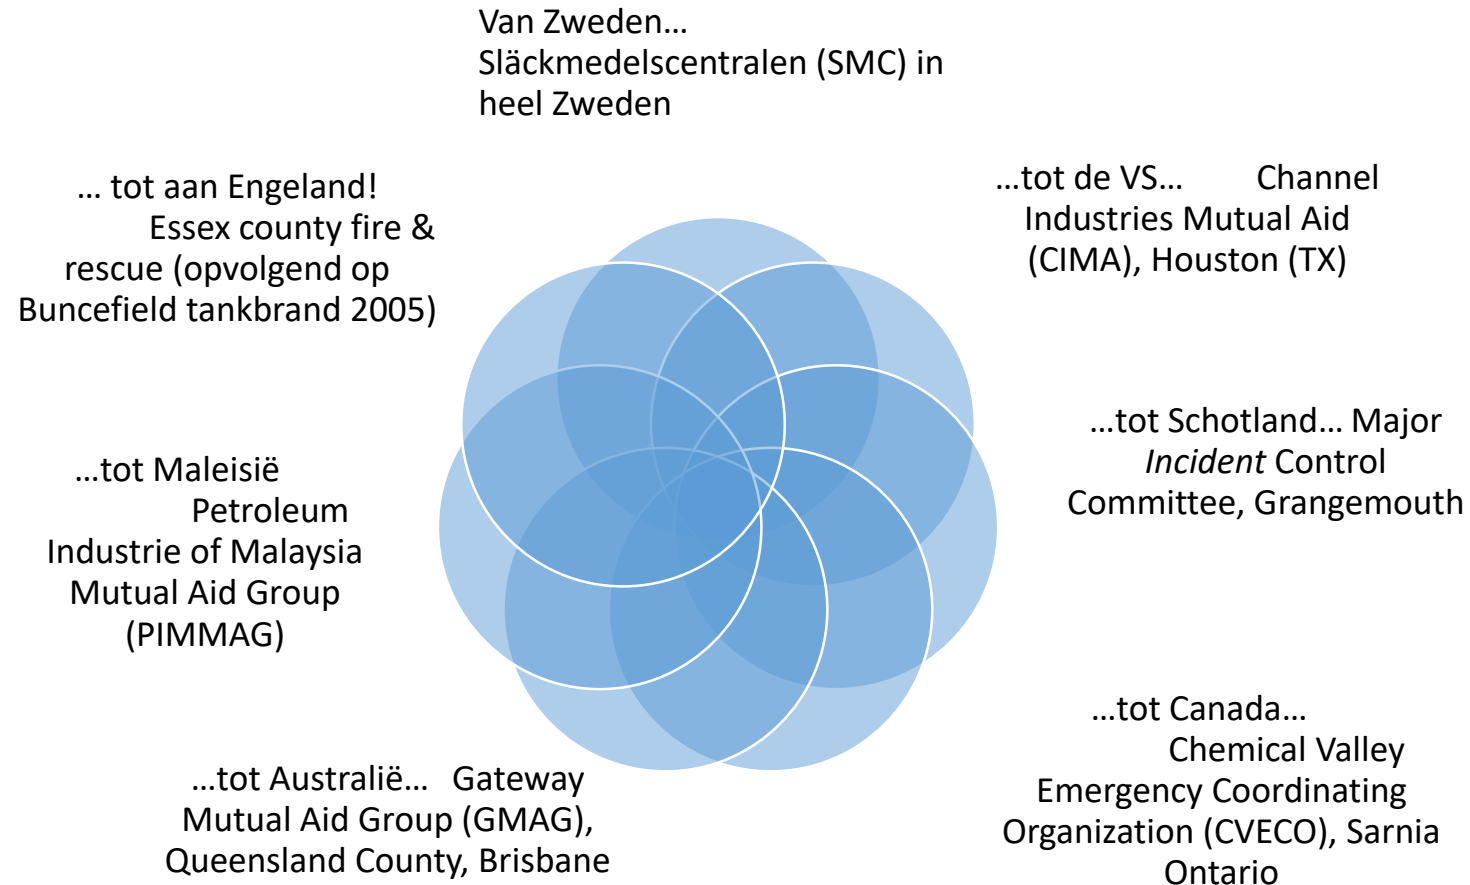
Van Zweden… Släckmedelscentralen (SMC) in heel Zweden

…tot de VS… Channel Industries Mutual Aid (CIMA), Houston (TX)

…tot Schotland… Major *Incident* Control Committee, Grangemouth

…tot Canada… Chemical Valley Emergency Coordinating Organization (CVECO), Sarnia Ontario

…tot Australië… Gateway Mutual Aid Group (GMAG), Queensland County, Brisbane

…tot Maleisië Petroleum Industrie of Malaysia Mutual Aid Group (PIMMAG)

… tot aan Engeland! Essex county fire & rescue (opvolgend op Buncefield tankbrand 2005)